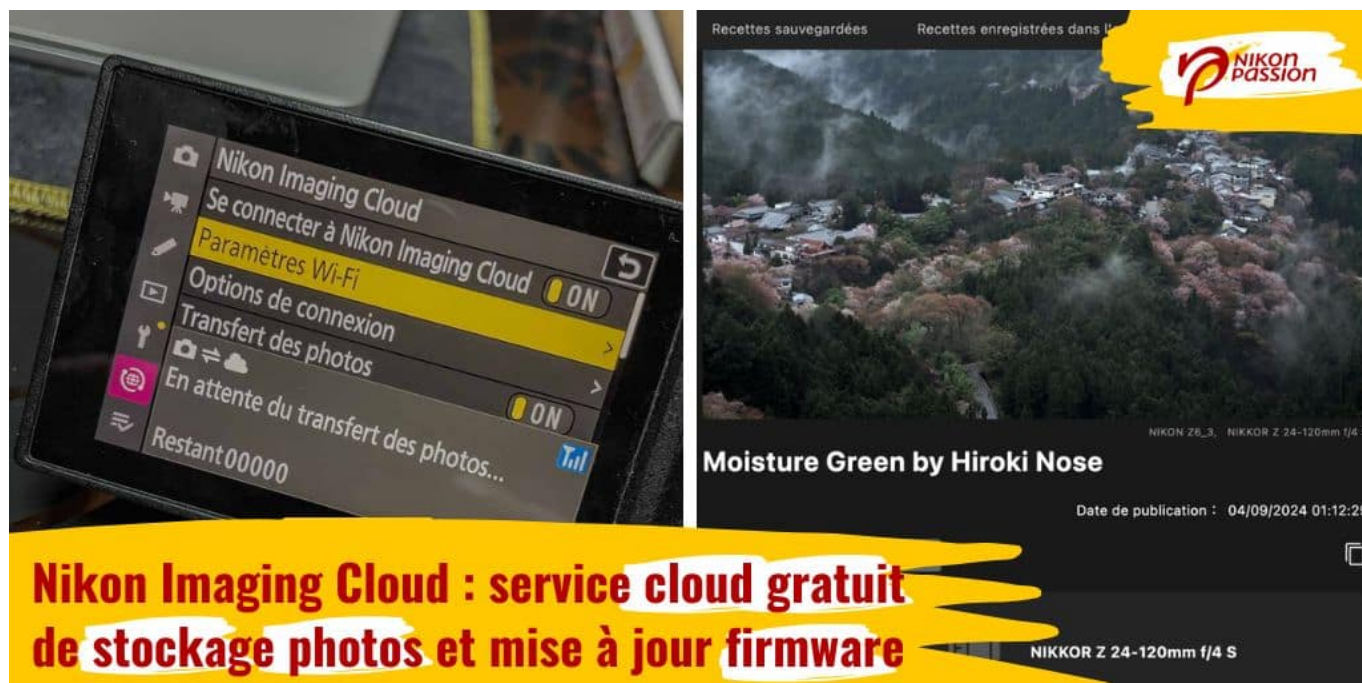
Nikon Imaging Cloud
Se connecter à Nikon Imaging Cloud ON
Paramètres Wi-Fi
Options de connexion
Transfert des photos
ON
En attente du transfert des photos...
Restant00000

Recettes sauvegardées Recettes enregistrées dans l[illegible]

NIKON PASSION

NIKON Z6_3, NIKKOR Z 24-120mm f/4 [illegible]
Moisture Green by Hiroki Nose
Date de publication : 04/09/2024 01:12:2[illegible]

NIKKOR Z 24-120mm f/4 S

Nikon Imaging Cloud : service cloud gratuit de stockage photos et mise à jour firmware